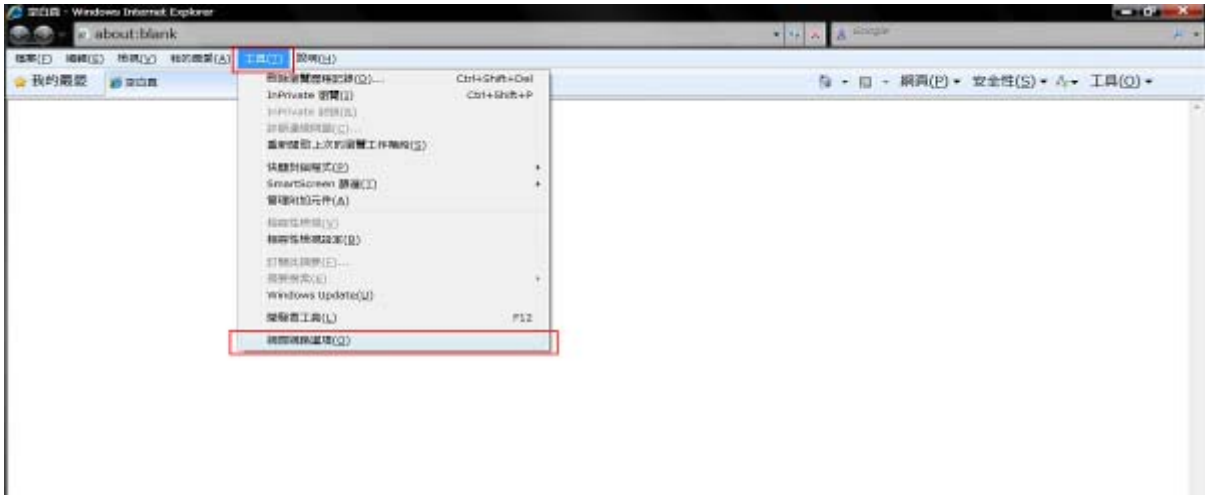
空白頁 - Windows Internet Explorer

about:blank

Google

檔案(F) 編輯(E) 檢視(V) 我的最愛(A) 工具(T) 說明(H)

我的最愛 空白頁

刪除瀏覽歷程記錄(D)... Ctrl+Shift+Del
InPrivate 瀏覽(I) Ctrl+Shift+P
InPrivate 篩選(B)
InPrivate 篩選設定(S)...
重新開啟上次的瀏覽工作階段(S)
快顯封鎖程式(P)
SmartScreen 篩選(T)
管理附加元件(A)
相容性檢視(V)
相容性檢視設定(B)
訂閱此摘要(F)...
摘要探索(E)
Windows Update(U)
開發者工具(L) F12
網際網路選項(O)

網頁(P) 安全性(S) 工具(O)